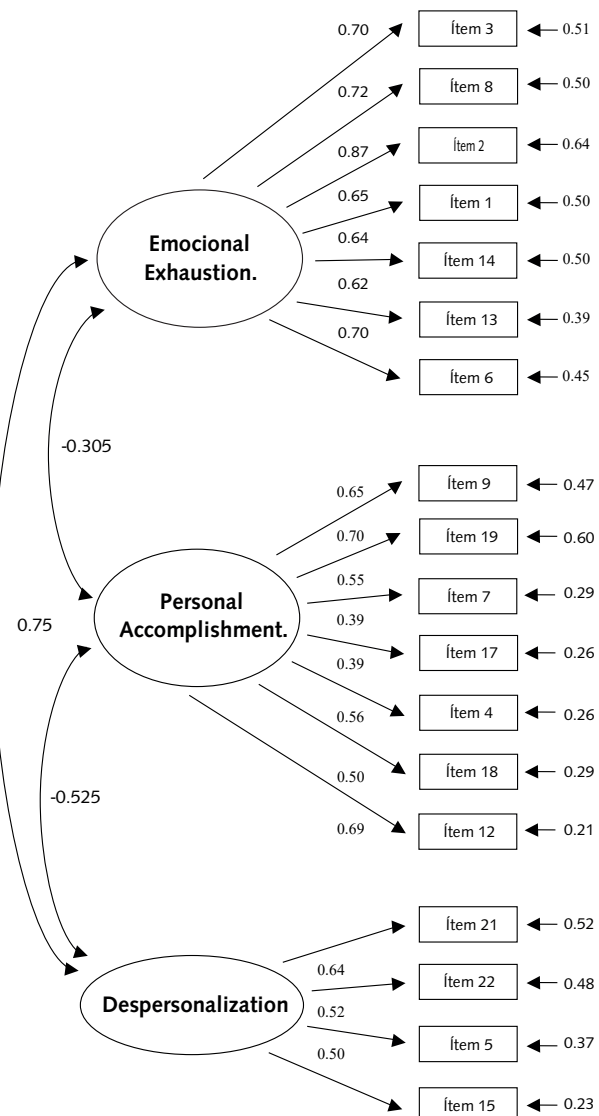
0.70
Ítem 3
0.51
0.72
Ítem 8
0.50
0.87
Ítem 2
0.64
0.65
Ítem 1
0.50
0.64
Ítem 14
0.50
0.62
Ítem 13
0.39
0.70
Ítem 6
0.45

Emocional Exhaustion.

-0.305

0.65
Ítem 9
0.47
0.70
Ítem 19
0.60
0.55
Ítem 7
0.29
0.39
Ítem 17
0.26
0.39
Ítem 4
0.26
0.56
Ítem 18
0.29
0.50
0.69
Ítem 12
0.21

Personal Accomplishment.

0.75

-0.525

Ítem 21
0.52
0.64
Ítem 22
0.48
0.52
Ítem 5
0.37
0.50
Ítem 15
0.23

Despersonalization